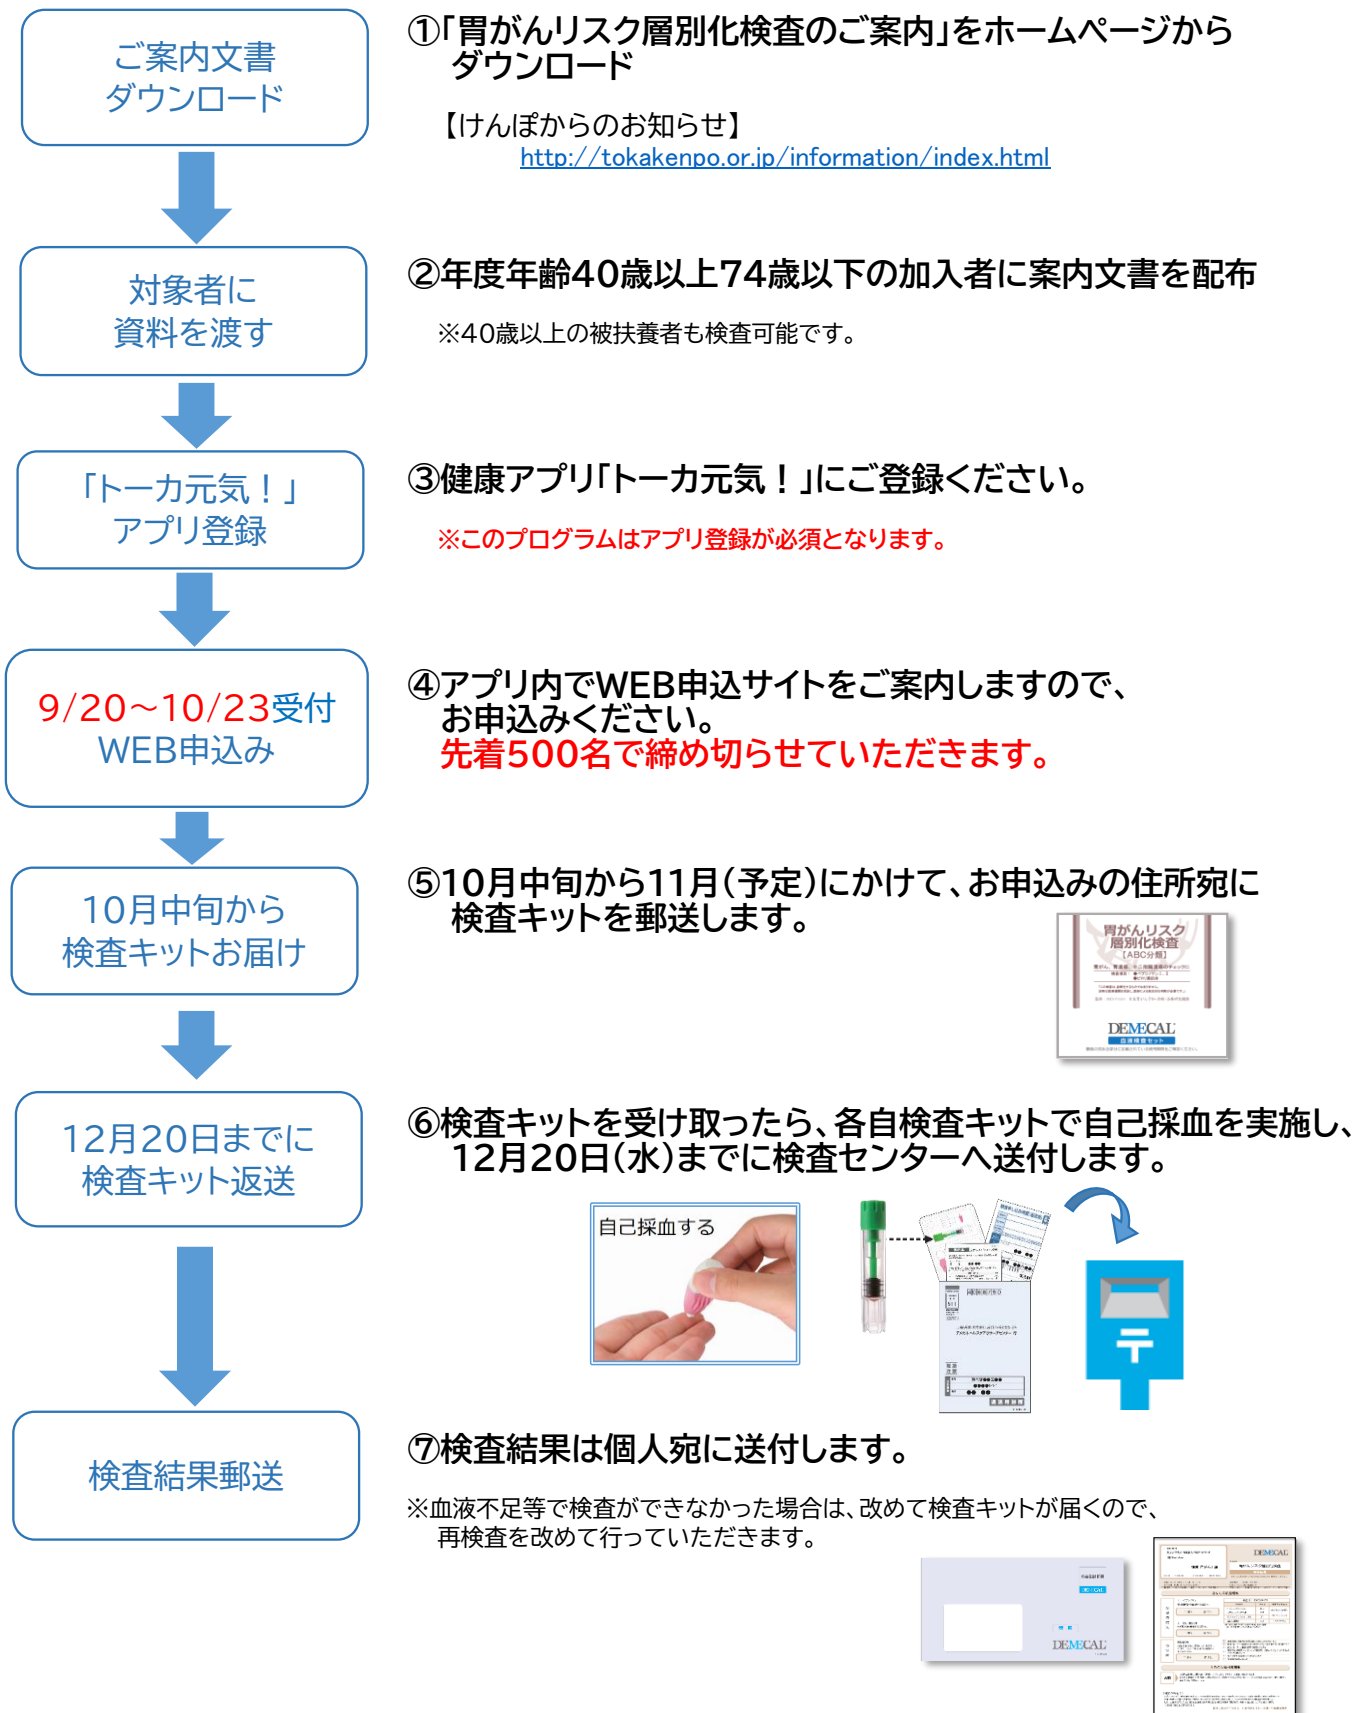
ご案内文書
ダウンロード

①「胃がんリスク層別化検査のご案内」をホームページから ダウンロード

【けんぽからのお知らせ】
http://tokakenpo.or.jp/information/index.html

対象者に
資料を渡す

②年度年齢40歳以上74歳以下の加入者に案内文書を配布

※40歳以上の被扶養者も検査可能です。

「トーカ元気！」
アプリ登録

③健康アプリ「トーカ元気！」にご登録ください。

※このプログラムはアプリ登録が必須となります。

9/20～10/23受付
WEB申込み

④アプリ内でWEB申込サイトをご案内しますので、お申込みください。
先着500名で締め切らせていただきます。

10月中旬から
検査キットお届け

⑤10月中旬から11月(予定)にかけて、お申込みの住所宛に検査キットを郵送します。

胃がんリスク層別化検査
[ABC分類]

DEMECAL

12月20日までに
検査キット返送

⑥検査キットを受け取ったら、各自検査キットで自己採血を実施し、12月20日(水)までに検査センターへ送付します。

自己採血する

検査結果郵送

⑦検査結果は個人宛に送付します。

※血液不足等で検査ができなかった場合は、改めて検査キットが届くので、再検査を改めて行っていただきます。

DEMECAL

DEMECAL